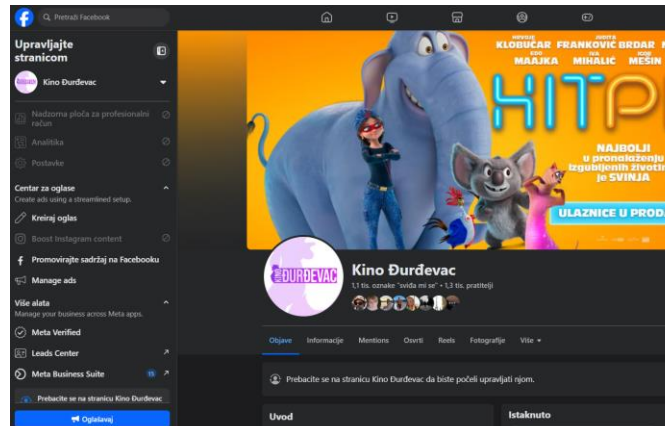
Pretraži Facebook

Upravljajte stranicom

Kino Đurđevac

Nadzorna ploča za profesionalni račun

Analitika

Postavke

Centar za oglase

Create ads using a streamlined setup.

Kreiraj oglas

Boost Instagram content

Promovirajte sadržaj na Facebooku

Manage ads

Više alata

Manage your business across Meta apps.

Meta Verified

Leads Center

Meta Business Suite

Prebacite se na stranicu Kino Đurđevac

Oglašavaj

KLOBUČAR FRANKOVIĆ BRDAR

MAAJKA MIHALIĆ MEŠIN

HITP

NAJBOLJI u pronalaženju izgubljenih životinja je SVINJA

ULAZNICE U PROD

ĐURĐEVAC

Kino Đurđevac

1,1 tis. oznake "sviđa mi se" • 1,3 tis. pratitelja

Objave Informacije Mentions Osvrti Reels Fotografije Više

Prebacite se na stranicu Kino Đurđevac da biste počeli upravljati njom.

Uvod

Istaknuto